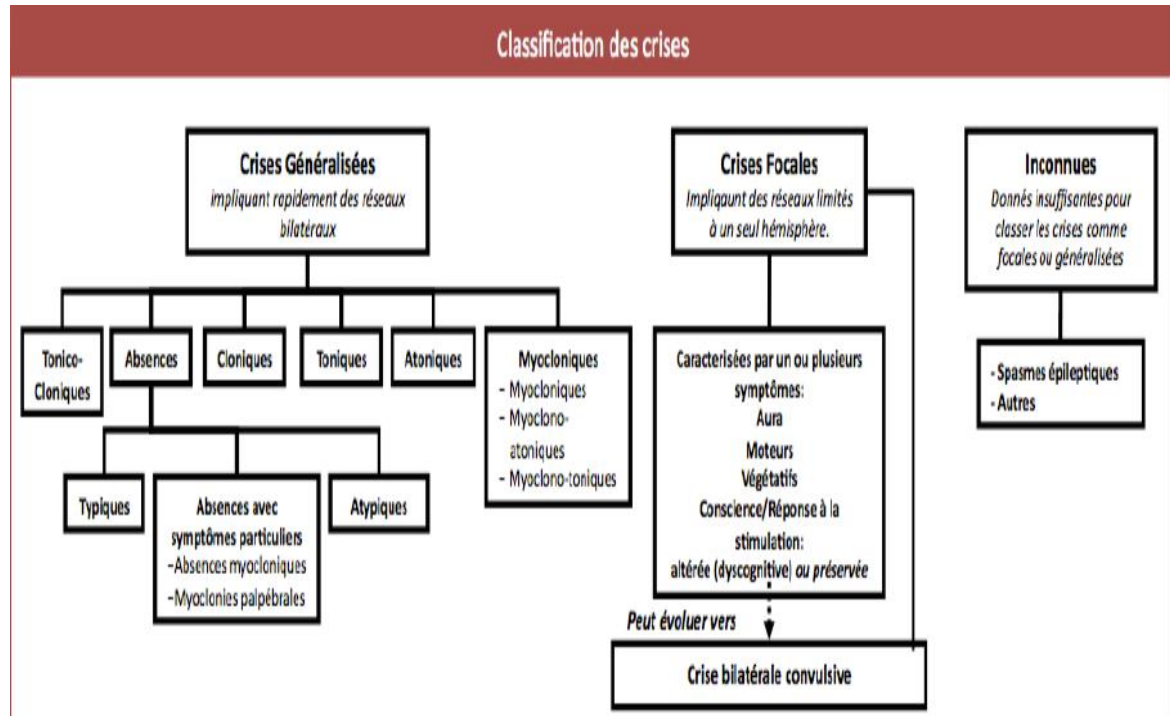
Classification des crises

Crises Généralisées
impliquant repidement des réseaux bilatéraux

Tonico-Cloniques

Absences

Cloniques

Toniques

Atoniques

Myocloniques
- Myocloniques
- Myoclono-atoniques
- Myoclono-toniques

Typiques

Absences avec symptômes particuliers
-Absences myocloniques
-Myoclonies palpébrales

Atypiques

Crises Focales
Impliquant des réseaux limités à un seul hémisphère.

Caracterisées par un ou plusieurs symptômes:
Aura
Moteurs
Végétatifs
Conscience/Réponse à la stimulation:
altérée (dyscognitive) ou préservée

Peut évoluer vers

Crise bilatérale convulsive

Inconnues
Donnés insuffisantes pour classer les crises comme focales ou généralisées

- Spasmes épileptiques
- Autres